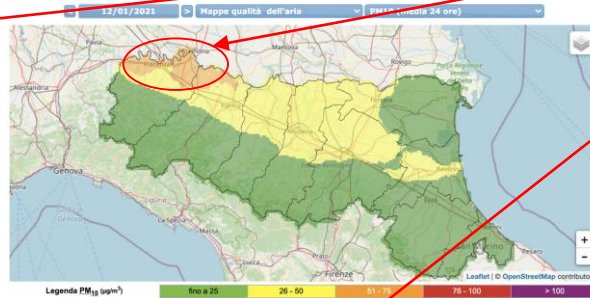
< 12/01/2021 > Mappe qualità dell'aria PM10 (media 24 ore)

Alessandria
Cremona
Mantova
Rovigo
Parco Regionale Veneto del Delta del Po
Piacenza
Ferrara
Genova
Ravenna
Forlì
Firenze
San Marino
Pesaro

+
-
Leaflet | © OpenStreetMap contributo

Legenda $PM_{10}$ ($\mu g/m^3$)

| fino a 25 | 26 - 50 | 51 - 75 | 76 - 100 | > 100 |
|---|---|---|---|---|